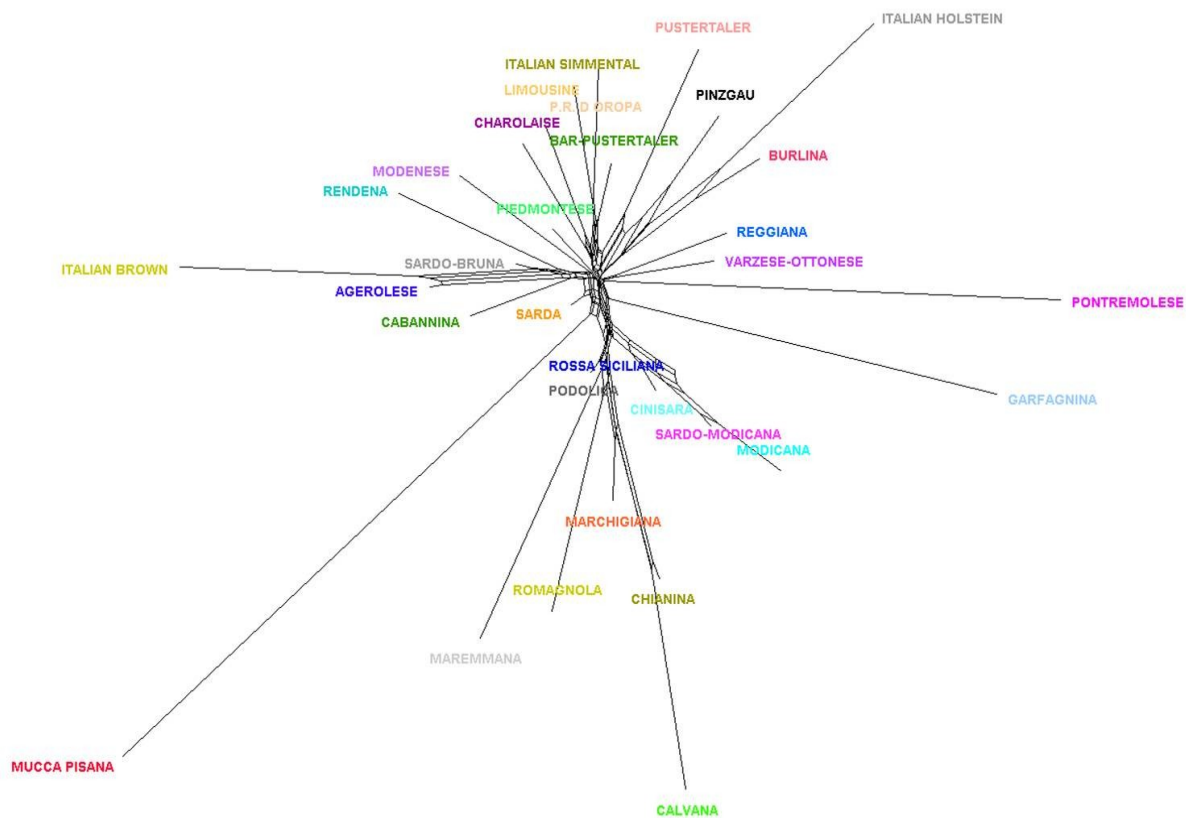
PUSTERTALER
ITALIAN HOLSTEIN
ITALIAN SIMMENTAL
LIMOUSINE
P.R.D OROPA
PINZGAU
CHAROLAISE
BAR-PUSTERTALER
BURLINA
MODENESE
RENDENA
PIEDMONTESE
REGGIANA
VARZESE-OTTONESE
ITALIAN BROWN
SARDO-BRUNA
AGEROLESE
PONTREMOLESE
CABANNINA
SARDA
ROSSA SICILIANA
PODOLICA
GARFAGNINA
CINISARA
SARDO-MODICANA
MODICANA
MARCHIGIANA
ROMAGNOLA
CHIANINA
MAREMMANA
MUCCA PISANA
CALVANA